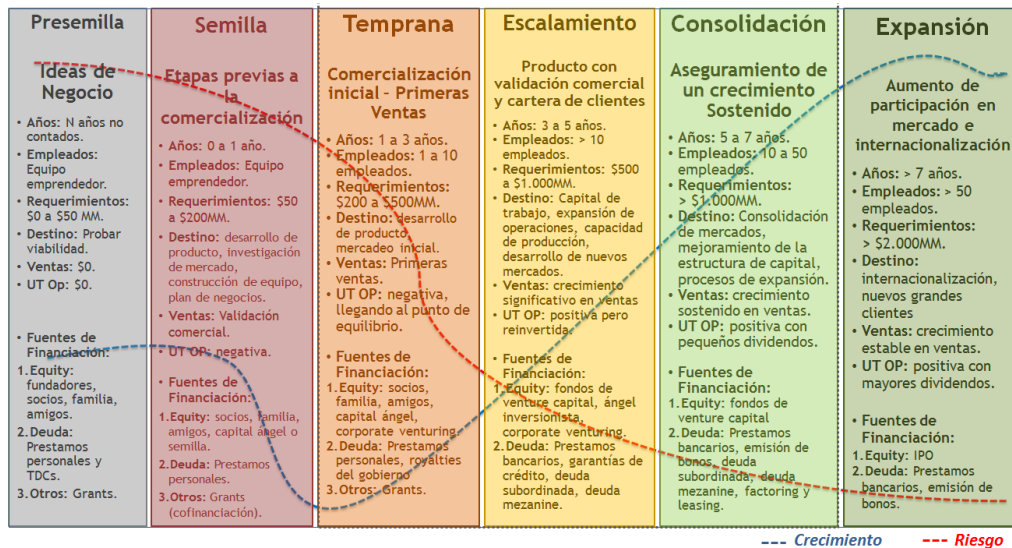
Presemilla

Ideas de Negocio

• Años: N años no contados.
• Empleados: Equipo emprendedor.
• Requerimientos: $0 a $50 MM.
• Destino: Probar viabilidad.
• Ventas: $0.
• UT Op: $0.

• Fuentes de Financiación:
1. Equity: fundadores, socios, familia, amigos.
2. Deuda: Prestamos personales y TDCs.
3. Otros: Grants.

Semilla

Etapas previas a la comercialización

• Años: 0 a 1 año.
• Empleados: Equipo emprendedor.
• Requerimientos: $50 a $200MM.
• Destino: desarrollo de producto, investigación de mercado, construcción de equipo, plan de negocios.
• Ventas: Validación comercial.
• UT OP: negativa.

• Fuentes de Financiación:
1. Equity: socios, familia, amigos, capital ángel o semilla.
2. Deuda: Prestamos personales.
3. Otros: Grants (cofinanciación).

Temprana

Comercialización inicial – Primeras Ventas

• Años: 1 a 3 años.
• Empleados: 1 a 10 empleados.
• Requerimientos: $200 a $500MM.
• Destino: desarrollo de producto, mercadeo inicial.
• Ventas: Primeras ventas.
• UT OP: negativa, llegando al punto de equilibrio.

• Fuentes de Financiación:
1. Equity: socios, familia, amigos, capital ángel, corporate venturing.
2. Deuda: Prestamos personales, royalties del gobierno
3. Otros: Grants.

Escalamiento

Producto con validación comercial y cartera de clientes

• Años: 3 a 5 años.
• Empleados: > 10 empleados.
• Requerimientos: $500 a $1.000MM.
• Destino: Capital de trabajo, expansión de operaciones, capacidad de producción, desarrollo de nuevos mercados.
• Ventas: crecimiento significativo en ventas
• UT OP: positiva pero reinvertida.

• Fuentes de Financiación:
1. Equity: fondos de venture capital, ángel inversionista, corporate venturing.
2. Deuda: Prestamos bancarios, garantías de crédito, deuda subordinada, deuda mezanine.

Consolidación

Aseguramiento de un crecimiento Sostenido

• Años: 5 a 7 años.
• Empleados: 10 a 50 empleados.
• Requerimientos: > $1.000MM.
• Destino: Consolidación de mercados, mejoramiento de la estructura de capital, procesos de expansión.
• Ventas: crecimiento sostenido en ventas.
• UT OP: positiva con pequeños dividendos.

• Fuentes de Financiación:
1. Equity: fondos de venture capital
2. Deuda: Prestamos bancarios, emisión de bonos, deuda subordinada, deuda mezanine, factoring y leasing.

Expansión

Aumento de participación en mercado e internacionalización

• Años: > 7 años.
• Empleados: > 50 empleados.
• Requerimientos: > $2.000MM.
• Destino: internacionalización, nuevos grandes clientes
• Ventas: crecimiento estable en ventas.
• UT OP: positiva con mayores dividendos.

• Fuentes de Financiación:
1. Equity: IPO
2. Deuda: Prestamos bancarios, emisión de bonos.

--- Crecimiento --- Riesgo